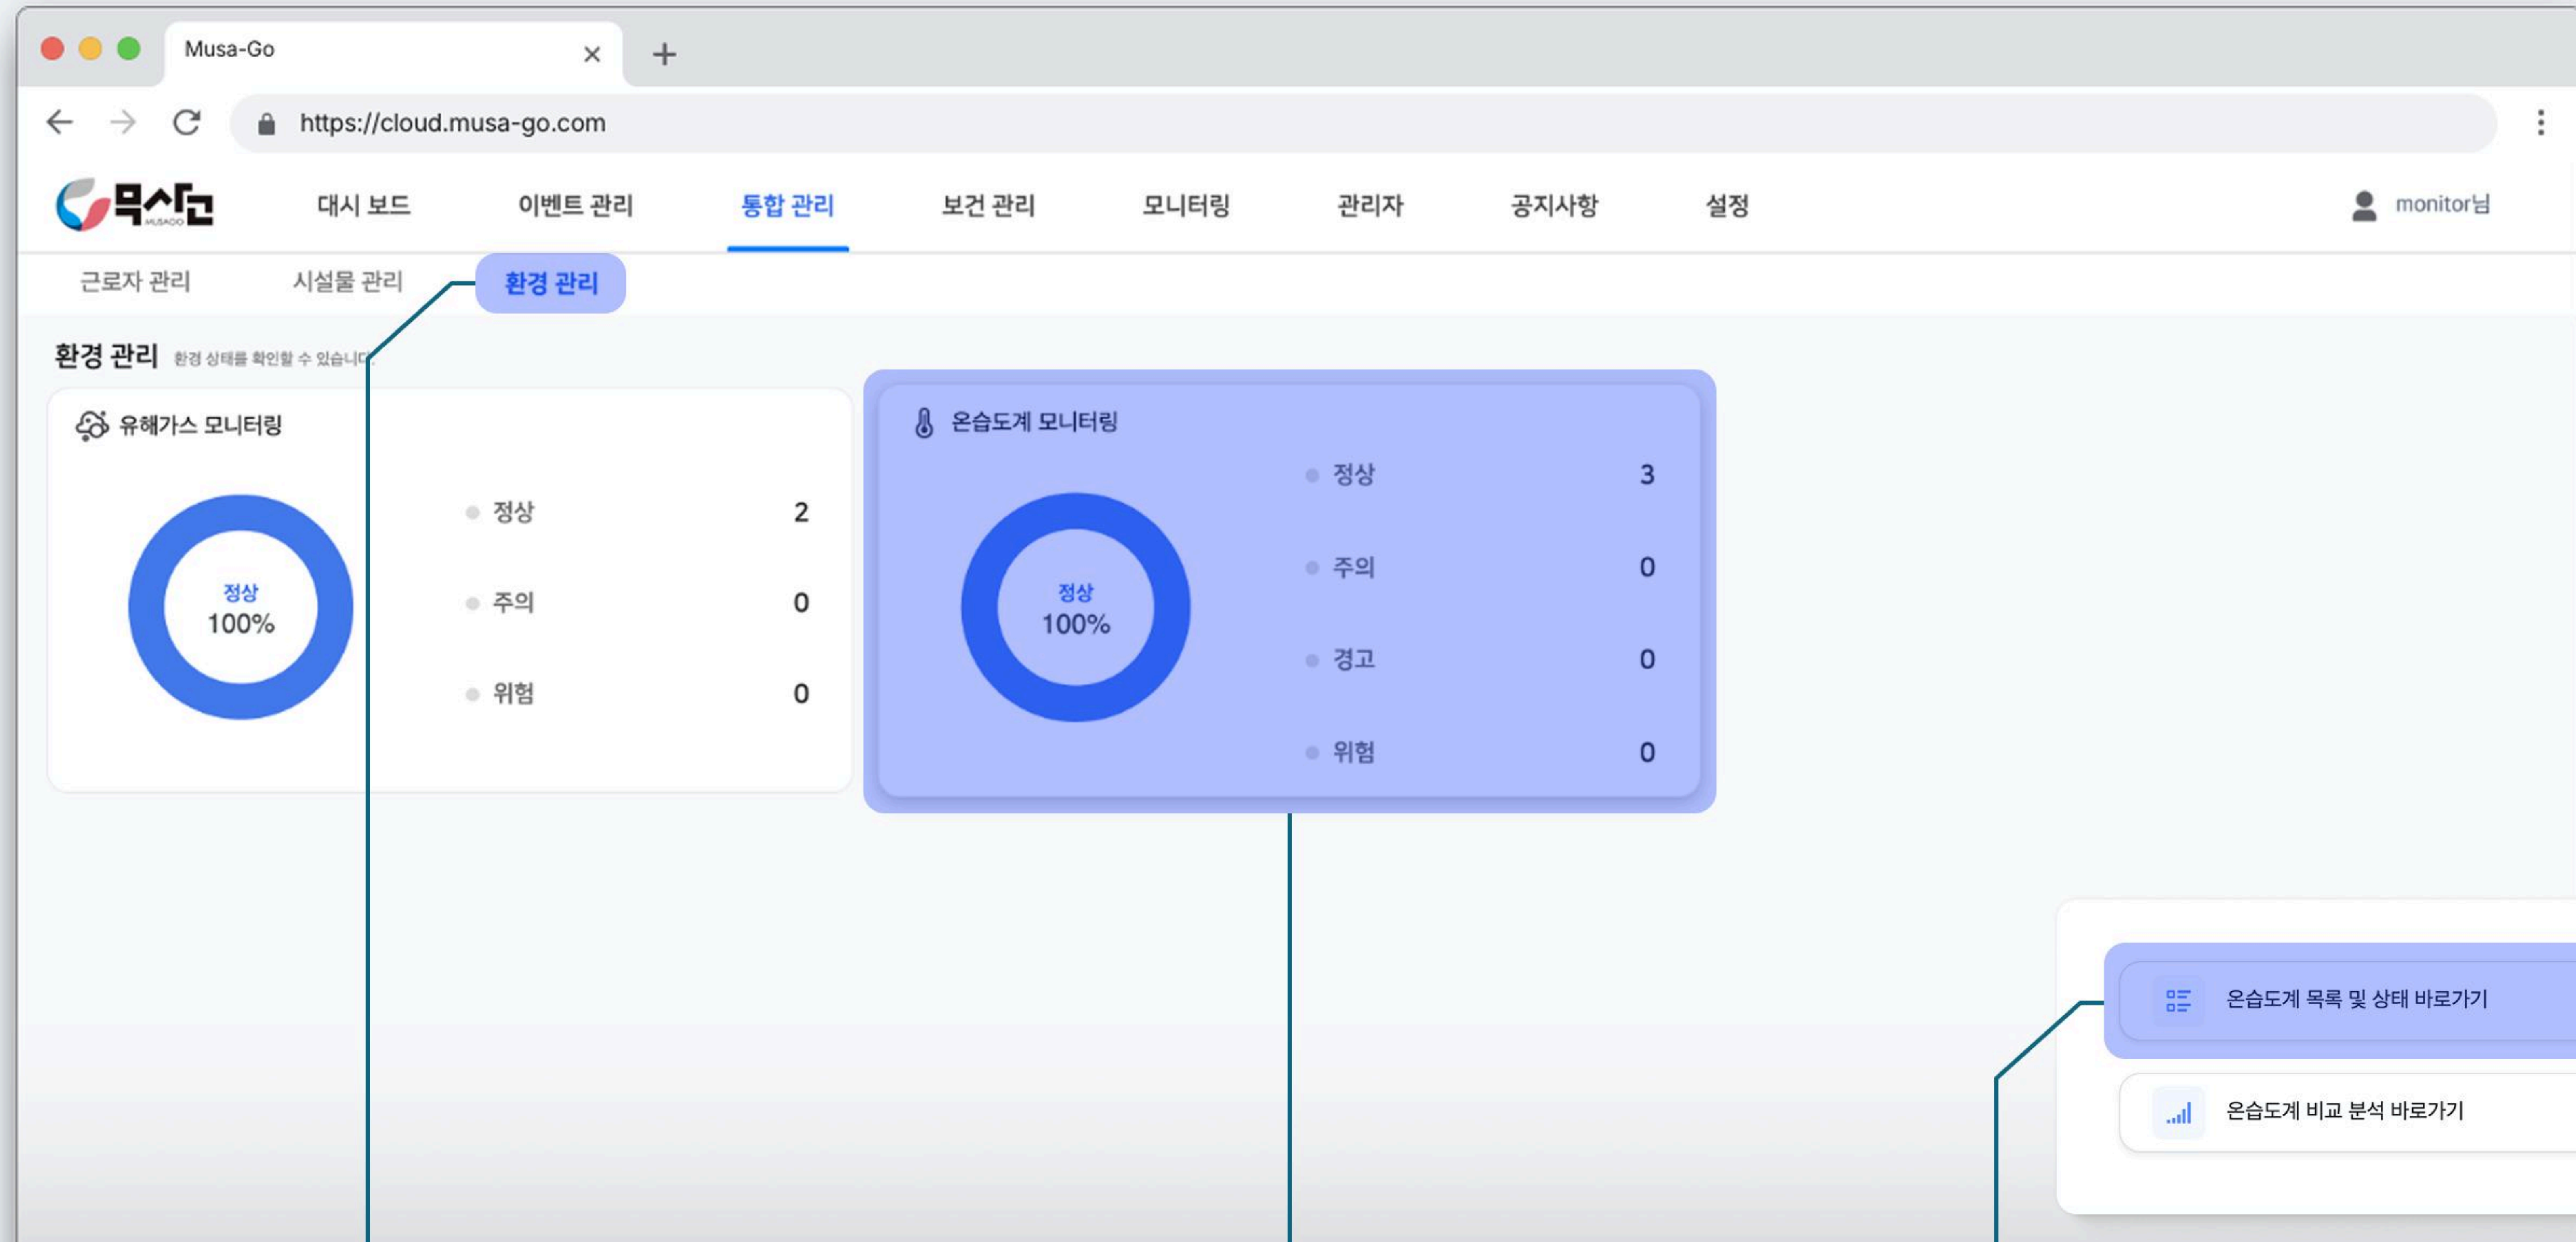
Musa-Go

https://cloud.musa-go.com

무사고 MUSAGO

대시 보드 이벤트 관리 통합 관리 보건 관리 모니터링 관리자 공지사항 설정

monitor님

근로자 관리 시설물 관리 환경 관리

환경 관리 환경 상태를 확인할 수 있습니다

유해가스 모니터링

정상
100%

정상 2
주의 0
위험 0

온습도계 모니터링

정상
100%

정상 3
주의 0
경고 0
위험 0

온습도계 목록 및 상태 바로가기

온습도계 비교 분석 바로가기